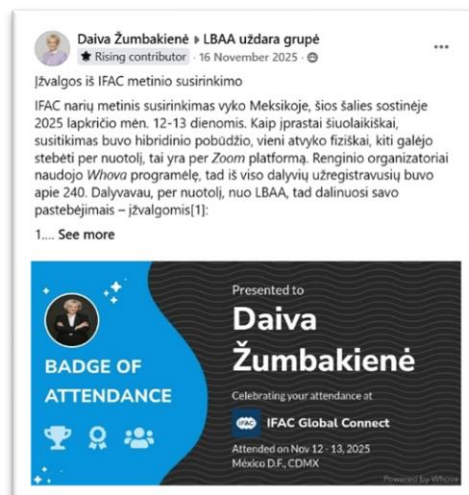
Daiva Žumbakienė ▸ LBAA uždara grupė
Rising contributor · 16 November 2025 ·

Įžvalgos iš IFAC metinio susirinkimo

IFAC narių metinis susirinkimas vyko Meksikoje, šios šalies sostinėje 2025 lapkričio mėn. 12-13 dienomis. Kaip įprastai šiuolaikiškai, susitikimas buvo hibridinio pobūdžio, vieni atvyko fiziškai, kiti galėjo stebėti per nuotolį, tai yra per *Zoom* platformą. Renginio organizatoriai naudojo *Whova* programėlę, tad iš viso dalyvių užregistravusių buvo apie 240. Dalyvavau, per nuotolį, nuo LBAA, tad dalinuosi savo pastebėjimais – įžvalgomis[1]:

1.... See more

BADGE OF ATTENDANCE

Presented to
Daiva Žumbakienė
Celebrating your attendance at
IFAC IFAC Global Connect
Attended on Nov 12 - 13, 2025
México D.F., CDMX
Powered by Whova